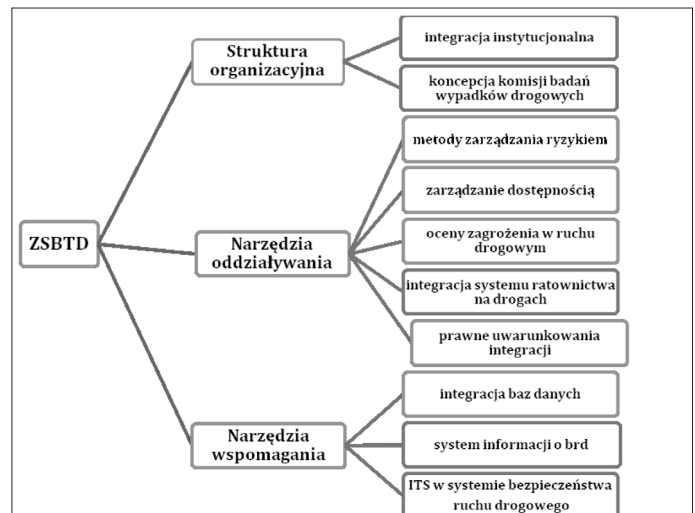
ZSBTD

Struktura organizacyjna

integracja instytucjonalna

koncepcja komisji badań wypadków drogowych

Narzędzia oddziaływania

metody zarządzania ryzykiem

zarządzanie dostępnością

oceny zagrożenia w ruchu drogowym

integracja systemu ratownictwa na drogach

prawne uwarunkowania integracji

Narzędzia wspomagania

integracja baz danych

system informacji o brd

ITS w systemie bezpieczeństwa ruchu drogowego